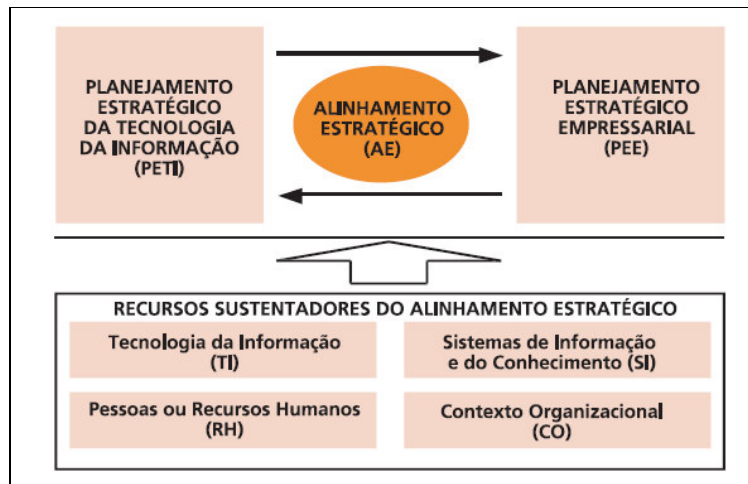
PLANEJAMENTO ESTRATÉGICO DA TECNOLOGIA DA INFORMAÇÃO (PETI)

ALINHAMENTO ESTRATÉGICO (AE)

PLANEJAMENTO ESTRATÉGICO EMPRESARIAL (PEE)

RECURSOS SUSTENTADORES DO ALINHAMENTO ESTRATÉGICO

Tecnologia da Informação (TI)

Sistemas de Informação e do Conhecimento (SI)

Pessoas ou Recursos Humanos (RH)

Contexto Organizacional (CO)